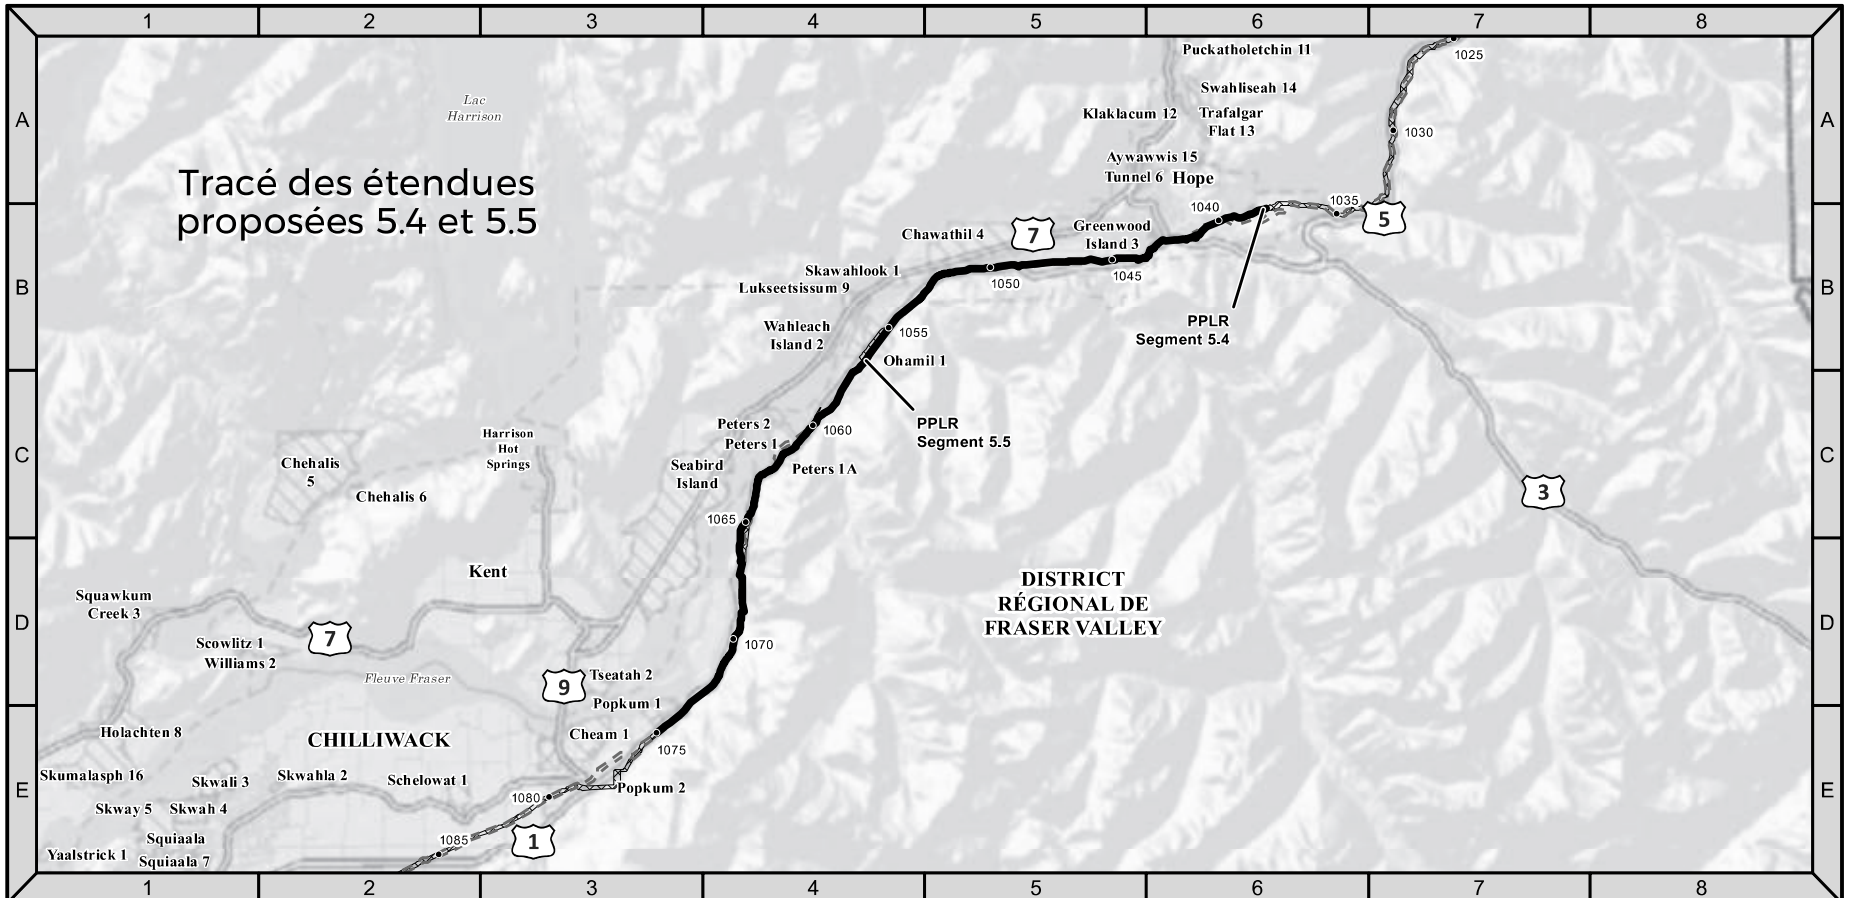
1 2 3 4 5 6 7 8

A B C D E

Tracé des étendues proposées 5.4 et 5.5

Lac Harrison

Puckatholetchin 11
Swahliseah 14
Klaklacum 12
Trafalgar Flat 13
Aywawwis 15
Tunnel 6
Hope
1025
1030
1035
1040
5
Chawathil 4
7
Greenwood Island 3
1045
1050
Skawahlook 1
Lukseetsissum 9
1055
Wahleach Island 2
Ohamil 1
PPLR Segment 5.4
PPLR Segment 5.5
Peters 2
Peters 1
1060
Peters 1A
Harrison Hot Springs
Chehalis 5
Chehalis 6
Seabird Island
1065
3
Kent
DISTRICT RÉGIONAL DE FRASER VALLEY
Squawkum Creek 3
Scowlitz 1
Williams 2
7
1070
Fleuve Fraser
9
Tseatah 2
Popkum 1
Holachten 8
CHILLIWACK
Cheam 1
1075
Skumalasph 16
Skwali 3
Skwahla 2
Schelowat 1
Popkum 2
1080
Skway 5
Skwah 4
Squiaala
1085
1
Yaalstrick 1
Squiaala 7

1 2 3 4 5 6 7 8

A B C D E